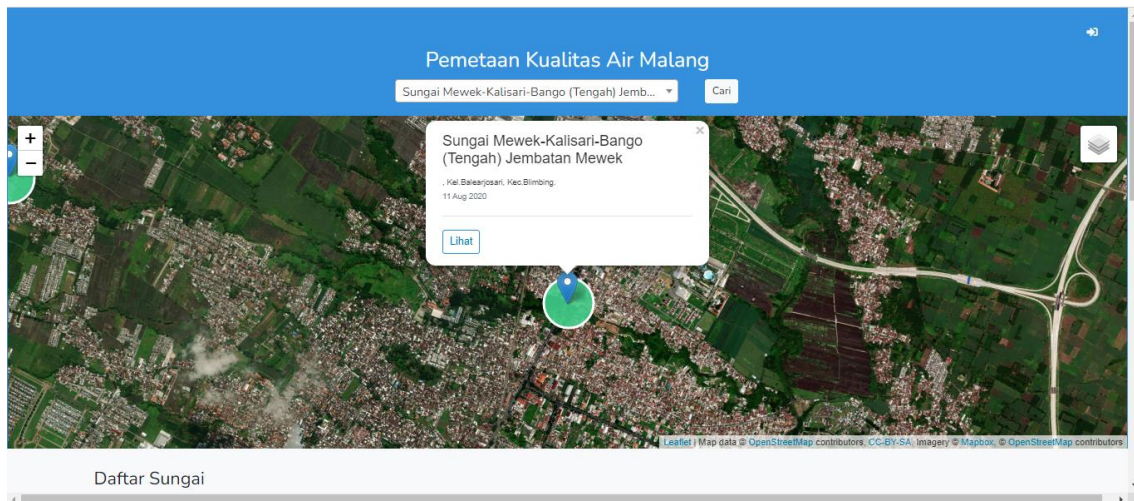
Pemetaan Kualitas Air Malang

Sungai Mewek-Kalisari-Bango (Tengah) Jemb...

Cari

+

−

Sungai Mewek-Kalisari-Bango (Tengah) Jembatan Mewek

, Kel.Balearjosari, Kec.Blimbing.

11 Aug 2020

Lihat

×

Leaflet | Map data © OpenStreetMap contributors, CC-BY-SA, Imagery © Mapbox, © OpenStreetMap contributors

Daftar Sungai